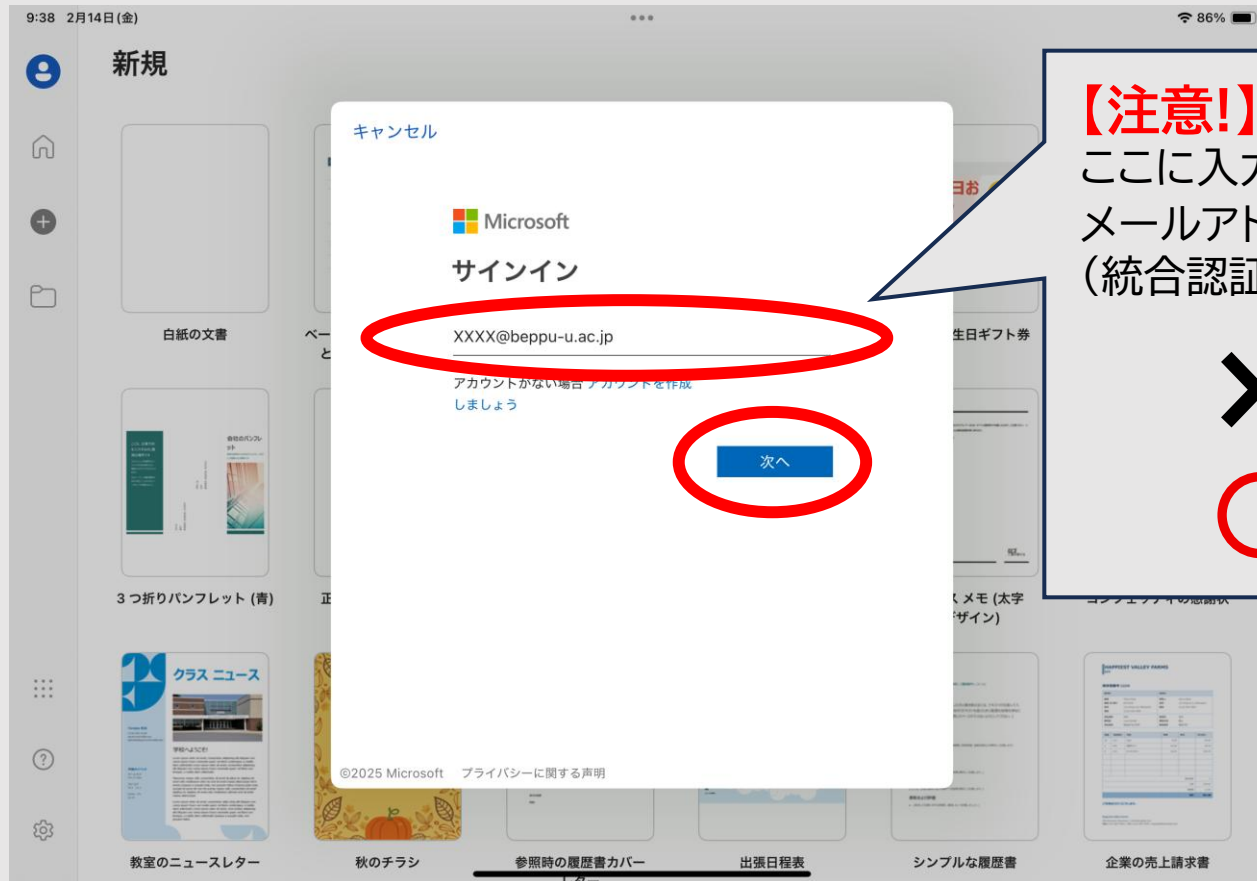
9:38 2月14日(金)

86%

新規

キャンセル

Microsoft

サインイン

XXXX@beppu-u.ac.jp

アカウントがない場合 アカウントを作成しましょう

次へ

©2025 Microsoft プライバシーに関する声明

【注意!】
ここに入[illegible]
メールア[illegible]
(統合認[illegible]

白紙の文書

ベー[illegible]
と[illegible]

日お

生日ギフト券

3 つ折りパンフレット (青)

正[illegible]

ス メモ (太字
デザイン)

クラス ニュース

学校へようこそ!

HAPPIEST VALLEY FARMS

教室のニュースレター

秋のチラシ

参照時の履歴書カバーレター

出張日程表

シンプルな履歴書

企業の売上請求書